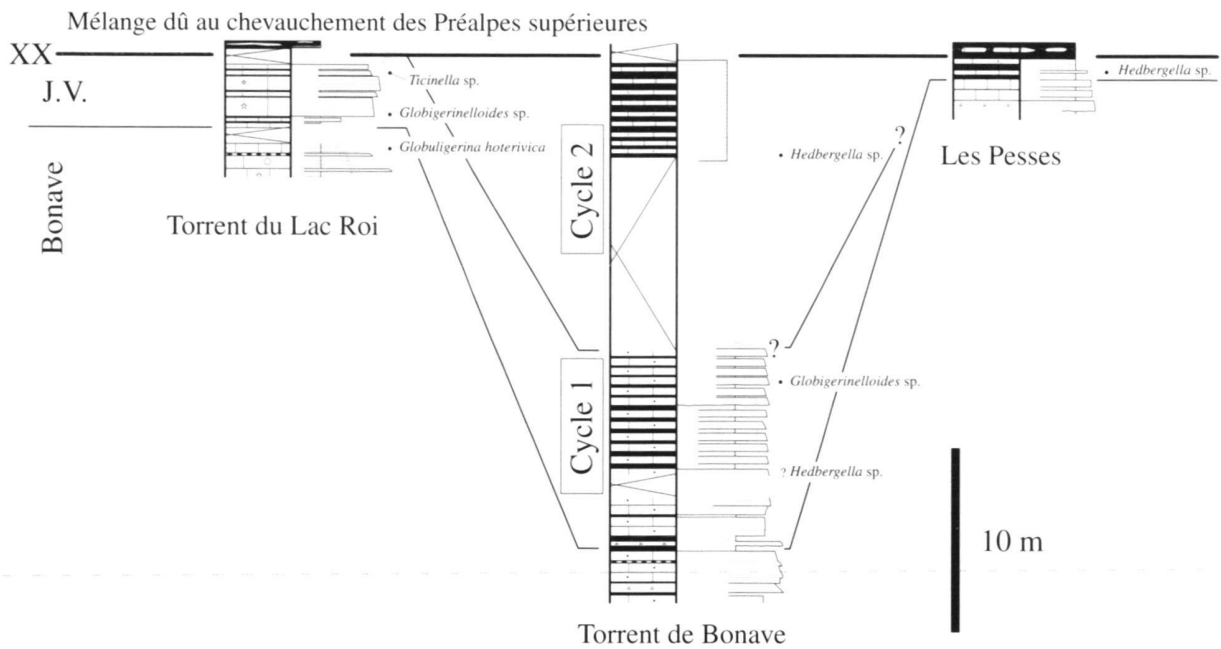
Mélange dû au chevauchement des Préalpes supérieures

XX

J.V.

Bonave

• Ticinella sp.

• Globigerinelloides sp.

• Globuligerina hoterivica

Torrent du Lac Roi

Cycle 2

Cycle 1

• Hedbergella sp.

?

• Hedbergella sp.

Les Pesses

?

• Globigerinelloides sp.

? Hedbergella sp.

10 m

Torrent de Bonave